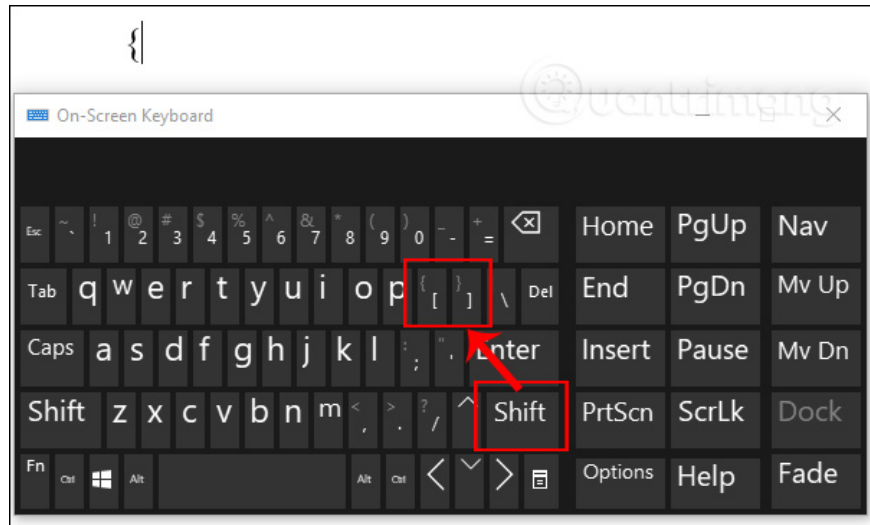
{

On-Screen Keyboard

Esc ~ ` ! 1 @ 2 # 3 $ 4 % 5 ^ 6 & 7 * 8 ( 9 ) 0 _ - + = Home PgUp Nav

Tab q w e r t y u i o p { [ } ] | \ Del End PgDn Mv Up

Caps a s d f g h j k l : ; " ' Enter Insert Pause Mv Dn

Shift z x c v b n m < , > . ? / ^ Shift PrtScn ScrLk Dock

Fn Ctrl Alt Alt Ctrl < v > Options Help Fade